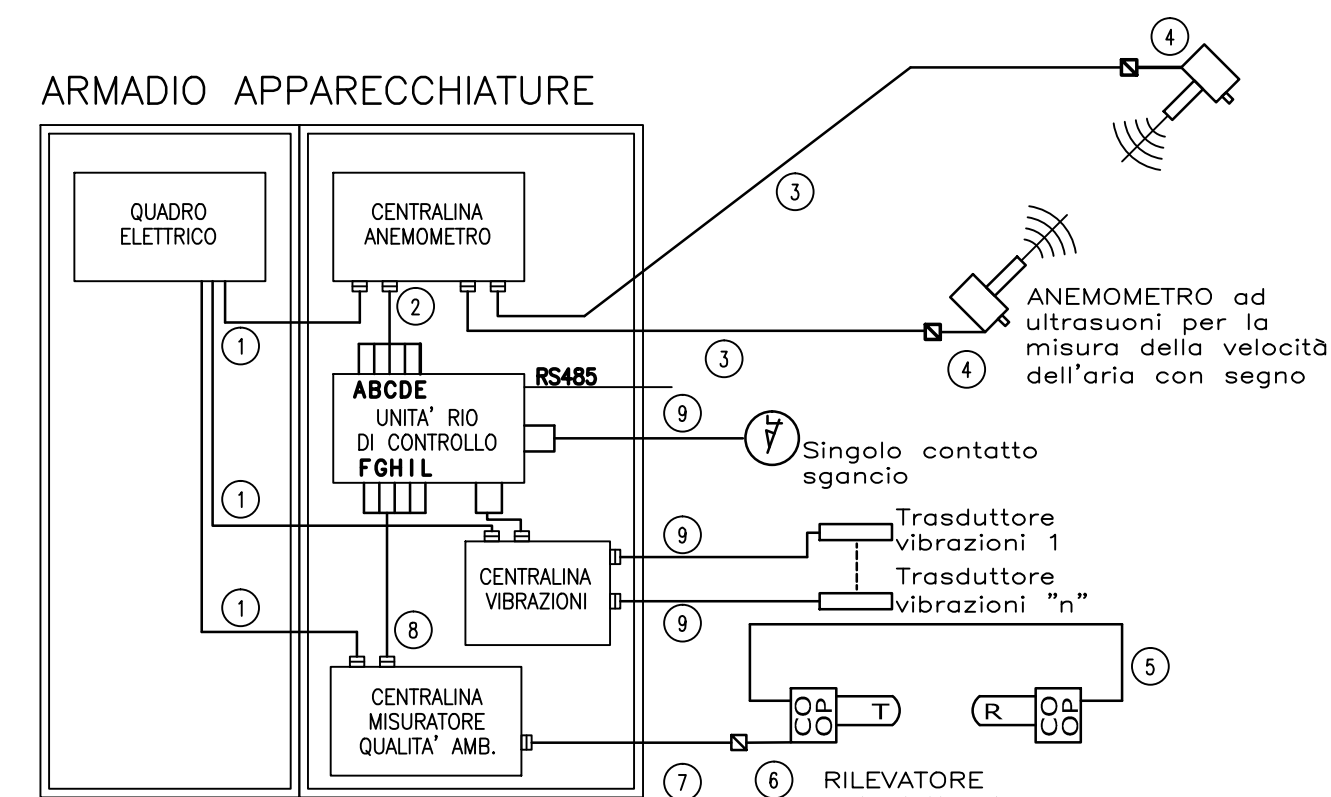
ARMADIO APPARECCHIATURE

4

QUADRO ELETTRICO

CENTRALINA ANEMOMETRO

3

2

1

ANEMOMETRO ad ultrasuoni per la misura della velocità dell'aria con segno

3

4

ABCDE

RS485

UNITA' RIO DI CONTROLLO

9

Singolo contatto sgancio

FGHIL

1

9

Trasduttore vibrazioni 1

CENTRALINA VIBRAZIONI

Trasduttore vibrazioni "n"

1

9

8

5

CENTRALINA MISURATORE QUALITA' AMB.

CO OP

T

R

CO OP

7

6

RILEVATORE